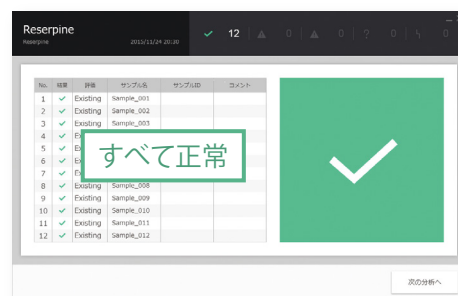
Reserpine
Reserpine
2015/11/24 20:30
12 0 0 ? 0 0

| No. | 結果 | 評価 | サンプル名 | サンプルID | コメント |
|---|---|---|---|---|---|
| 1 | ✓ | Existing | Sample_001 | | |
| 2 | ✓ | Existing | Sample_002 | | |
| 3 | ✓ | Existing | Sample_003 | | |
| 4 | ✓ | Ex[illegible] | | | |
| 5 | ✓ | Ex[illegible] | | | |
| 6 | ✓ | Ex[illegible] | | | |
| 7 | ✓ | Ex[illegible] | | | |
| 8 | ✓ | Existing | Sample_008 | | |
| 9 | ✓ | Existing | Sample_009 | | |
| 10 | ✓ | Existing | Sample_010 | | |
| 11 | ✓ | Existing | Sample_011 | | |
| 12 | ✓ | Existing | Sample_012 | | |

すべて正常

次の分析へ